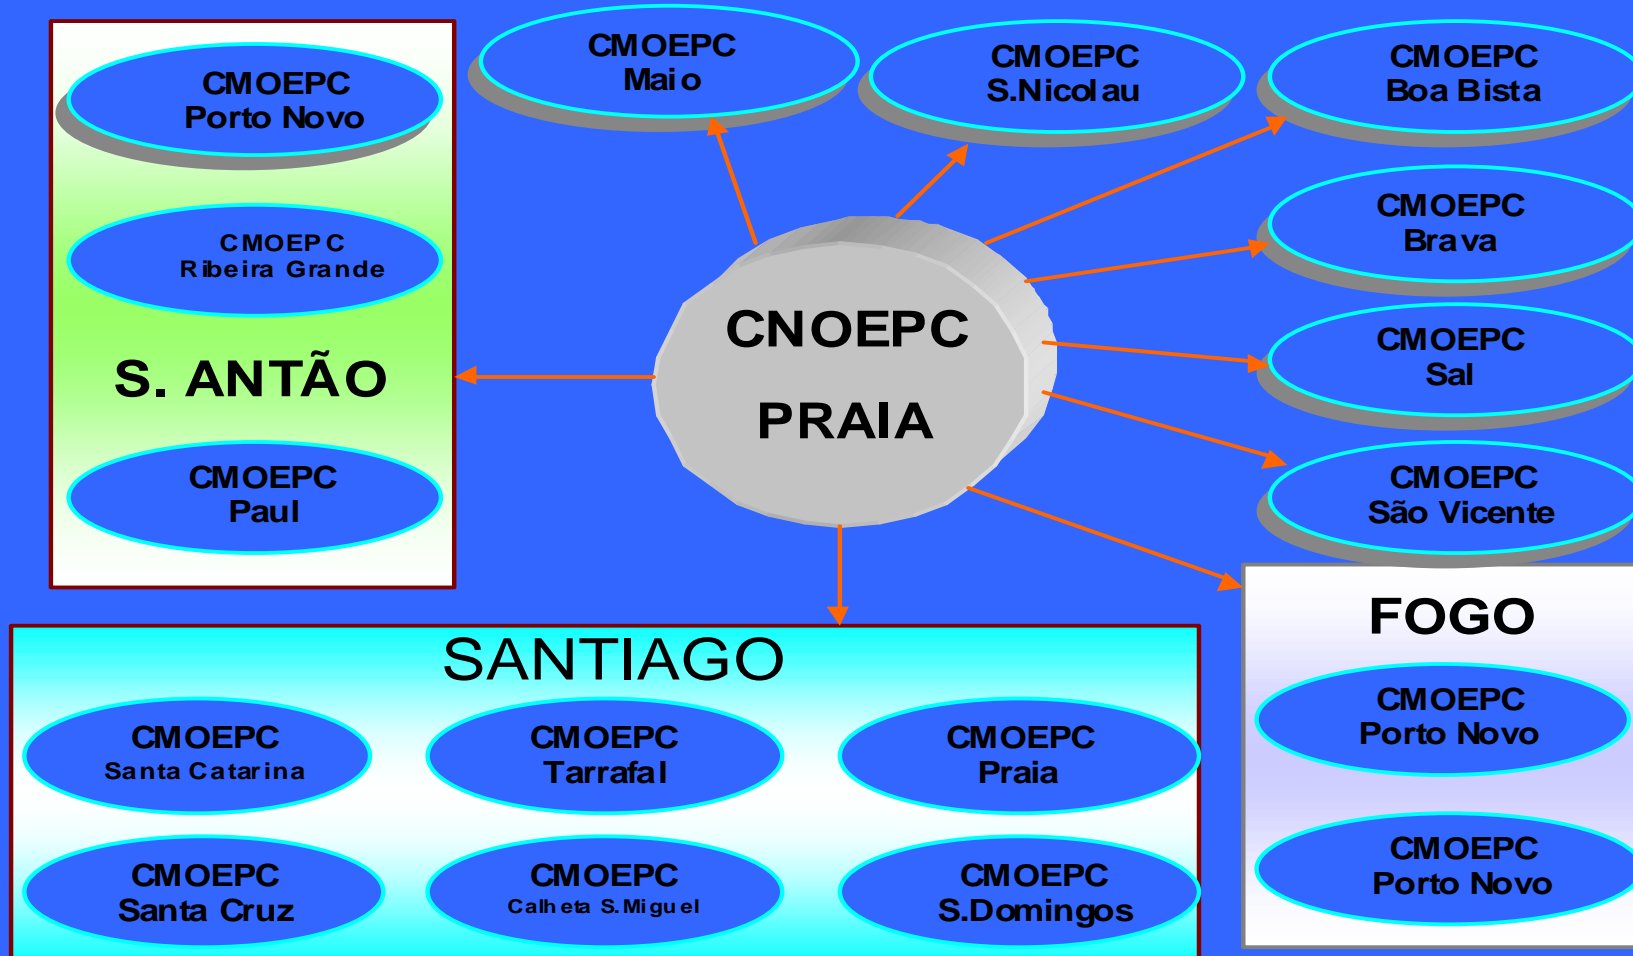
CMOEPC
Porto Novo

CMOEPC
Ribeira Grande

S. ANTÃO

CMOEPC
Paul

CMOEPC
Maio

CMOEPC
S.Nicolau

CMOEPC
Boa Bista

CMOEPC
Brava

CMOEPC
Sal

CMOEPC
São Vicente

CNOEPC
PRAIA

FOGO

CMOEPC
Porto Novo

CMOEPC
Porto Novo

SANTIAGO

CMOEPC
Santa Catarina

CMOEPC
Tarrafal

CMOEPC
Praia

CMOEPC
Santa Cruz

CMOEPC
Calheta S.Miguel

CMOEPC
S.Domingos